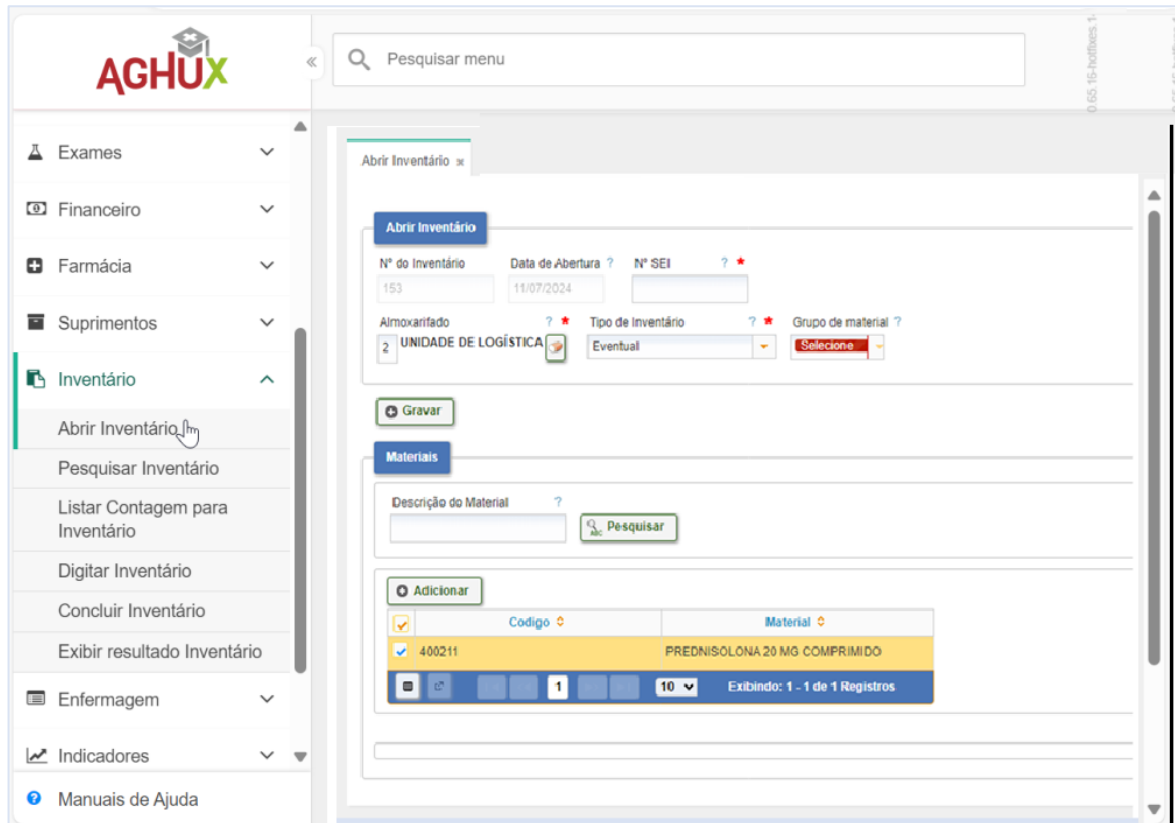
AGHUX

Pesquisar menu

0.65.16-hotfixes.1-

Exames
Financeiro
Farmácia
Suprimentos
Inventário
Abrir Inventário
Pesquisar Inventário
Listar Contagem para Inventário
Digitar Inventário
Concluir Inventário
Exibir resultado Inventário
Enfermagem
Indicadores
Manuais de Ajuda

Abrir Inventário

Abrir Inventário

Nº do Inventário
153
Data de Abertura ?
11/07/2024
Nº SEI ? *

Almoxarifado ? *
2 UNIDADE DE LOGÍSTICA
Tipo de Inventário ? *
Eventual
Grupo de material ?
Selecione

Gravar

Materiais

Descrição do Material ?
Pesquisar

Adicionar

| | Codigo | Material |
|---|---|---|
| ✓ | 400211 | PREDNISOLONA 20 MG COMPRIMIDO |

1
10
Exibindo: 1 - 1 de 1 Registros